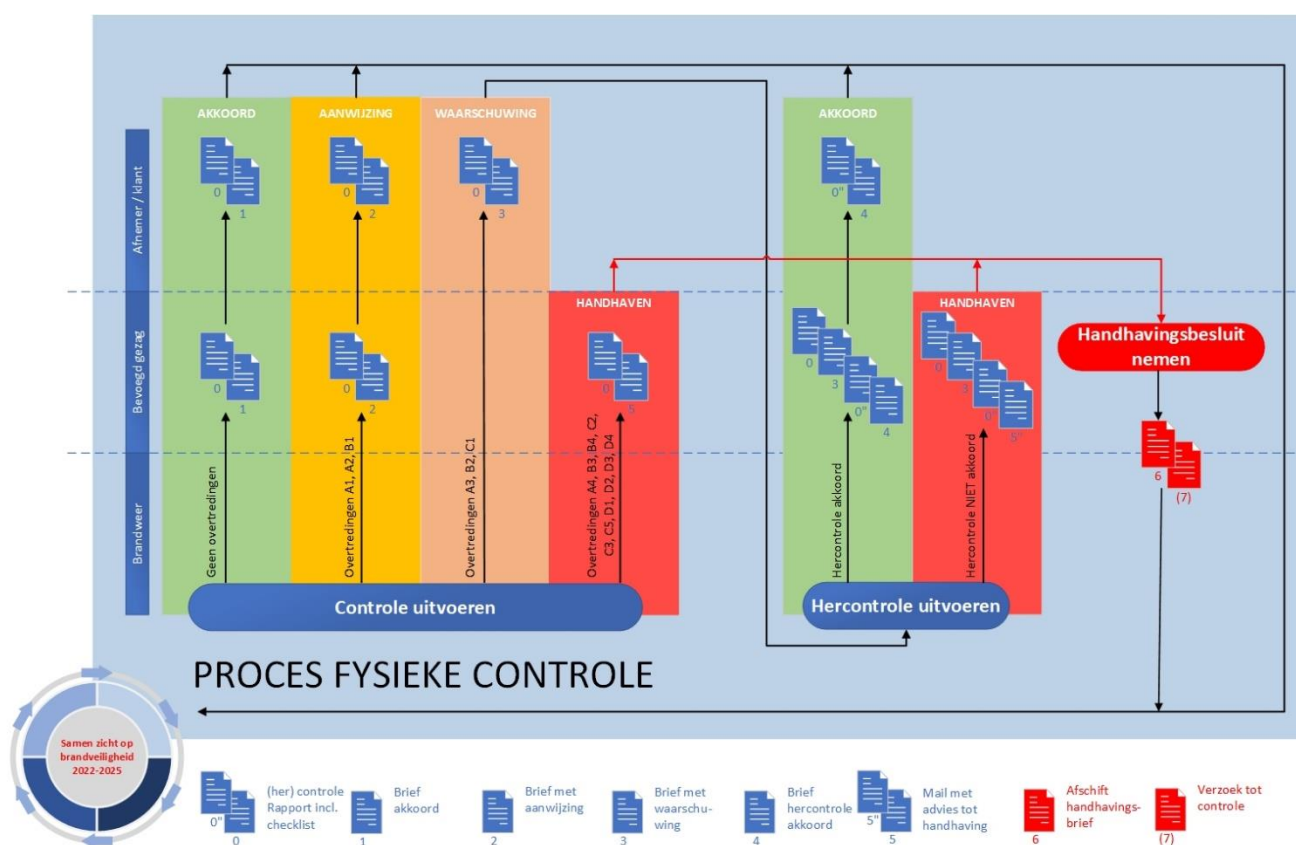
Afnemer / klant

Bevoegd gezag

Brandweer

AKKOORD

0 1

0 1

Geen overtredingen

AANWIJZING

0 2

0 2

Overtredingen A1, A2, B1

WAARSCHUWING

0 3

Overtredingen A3, B2, C1

HANDHAVEN

0 5

Overtredingen A4, B3, B4, C2, C3, C5, D1, D2, D3, D4

Controle uitvoeren

AKKOORD

0" 4

0 3 0" 4

Hercontrole akkoord

HANDHAVEN

0 3 0" 5"

Hercontrole NIET akkoord

Hercontrole uitvoeren

Handhavingsbesluit nemen

6 (7)

PROCES FYSIEKE CONTROLE

Samen zicht op brandveiligheid 2022-2025

0" 0 (her) controle Rapport incl. checklist

1 Brief akkoord

2 Brief met aanwijzing

3 Brief met waarschuwing

4 Brief hercontrole akkoord

5" 5 Mail met advies tot handhaving

6 Afschift handhavingsbrief

(7) Verzoek tot controle